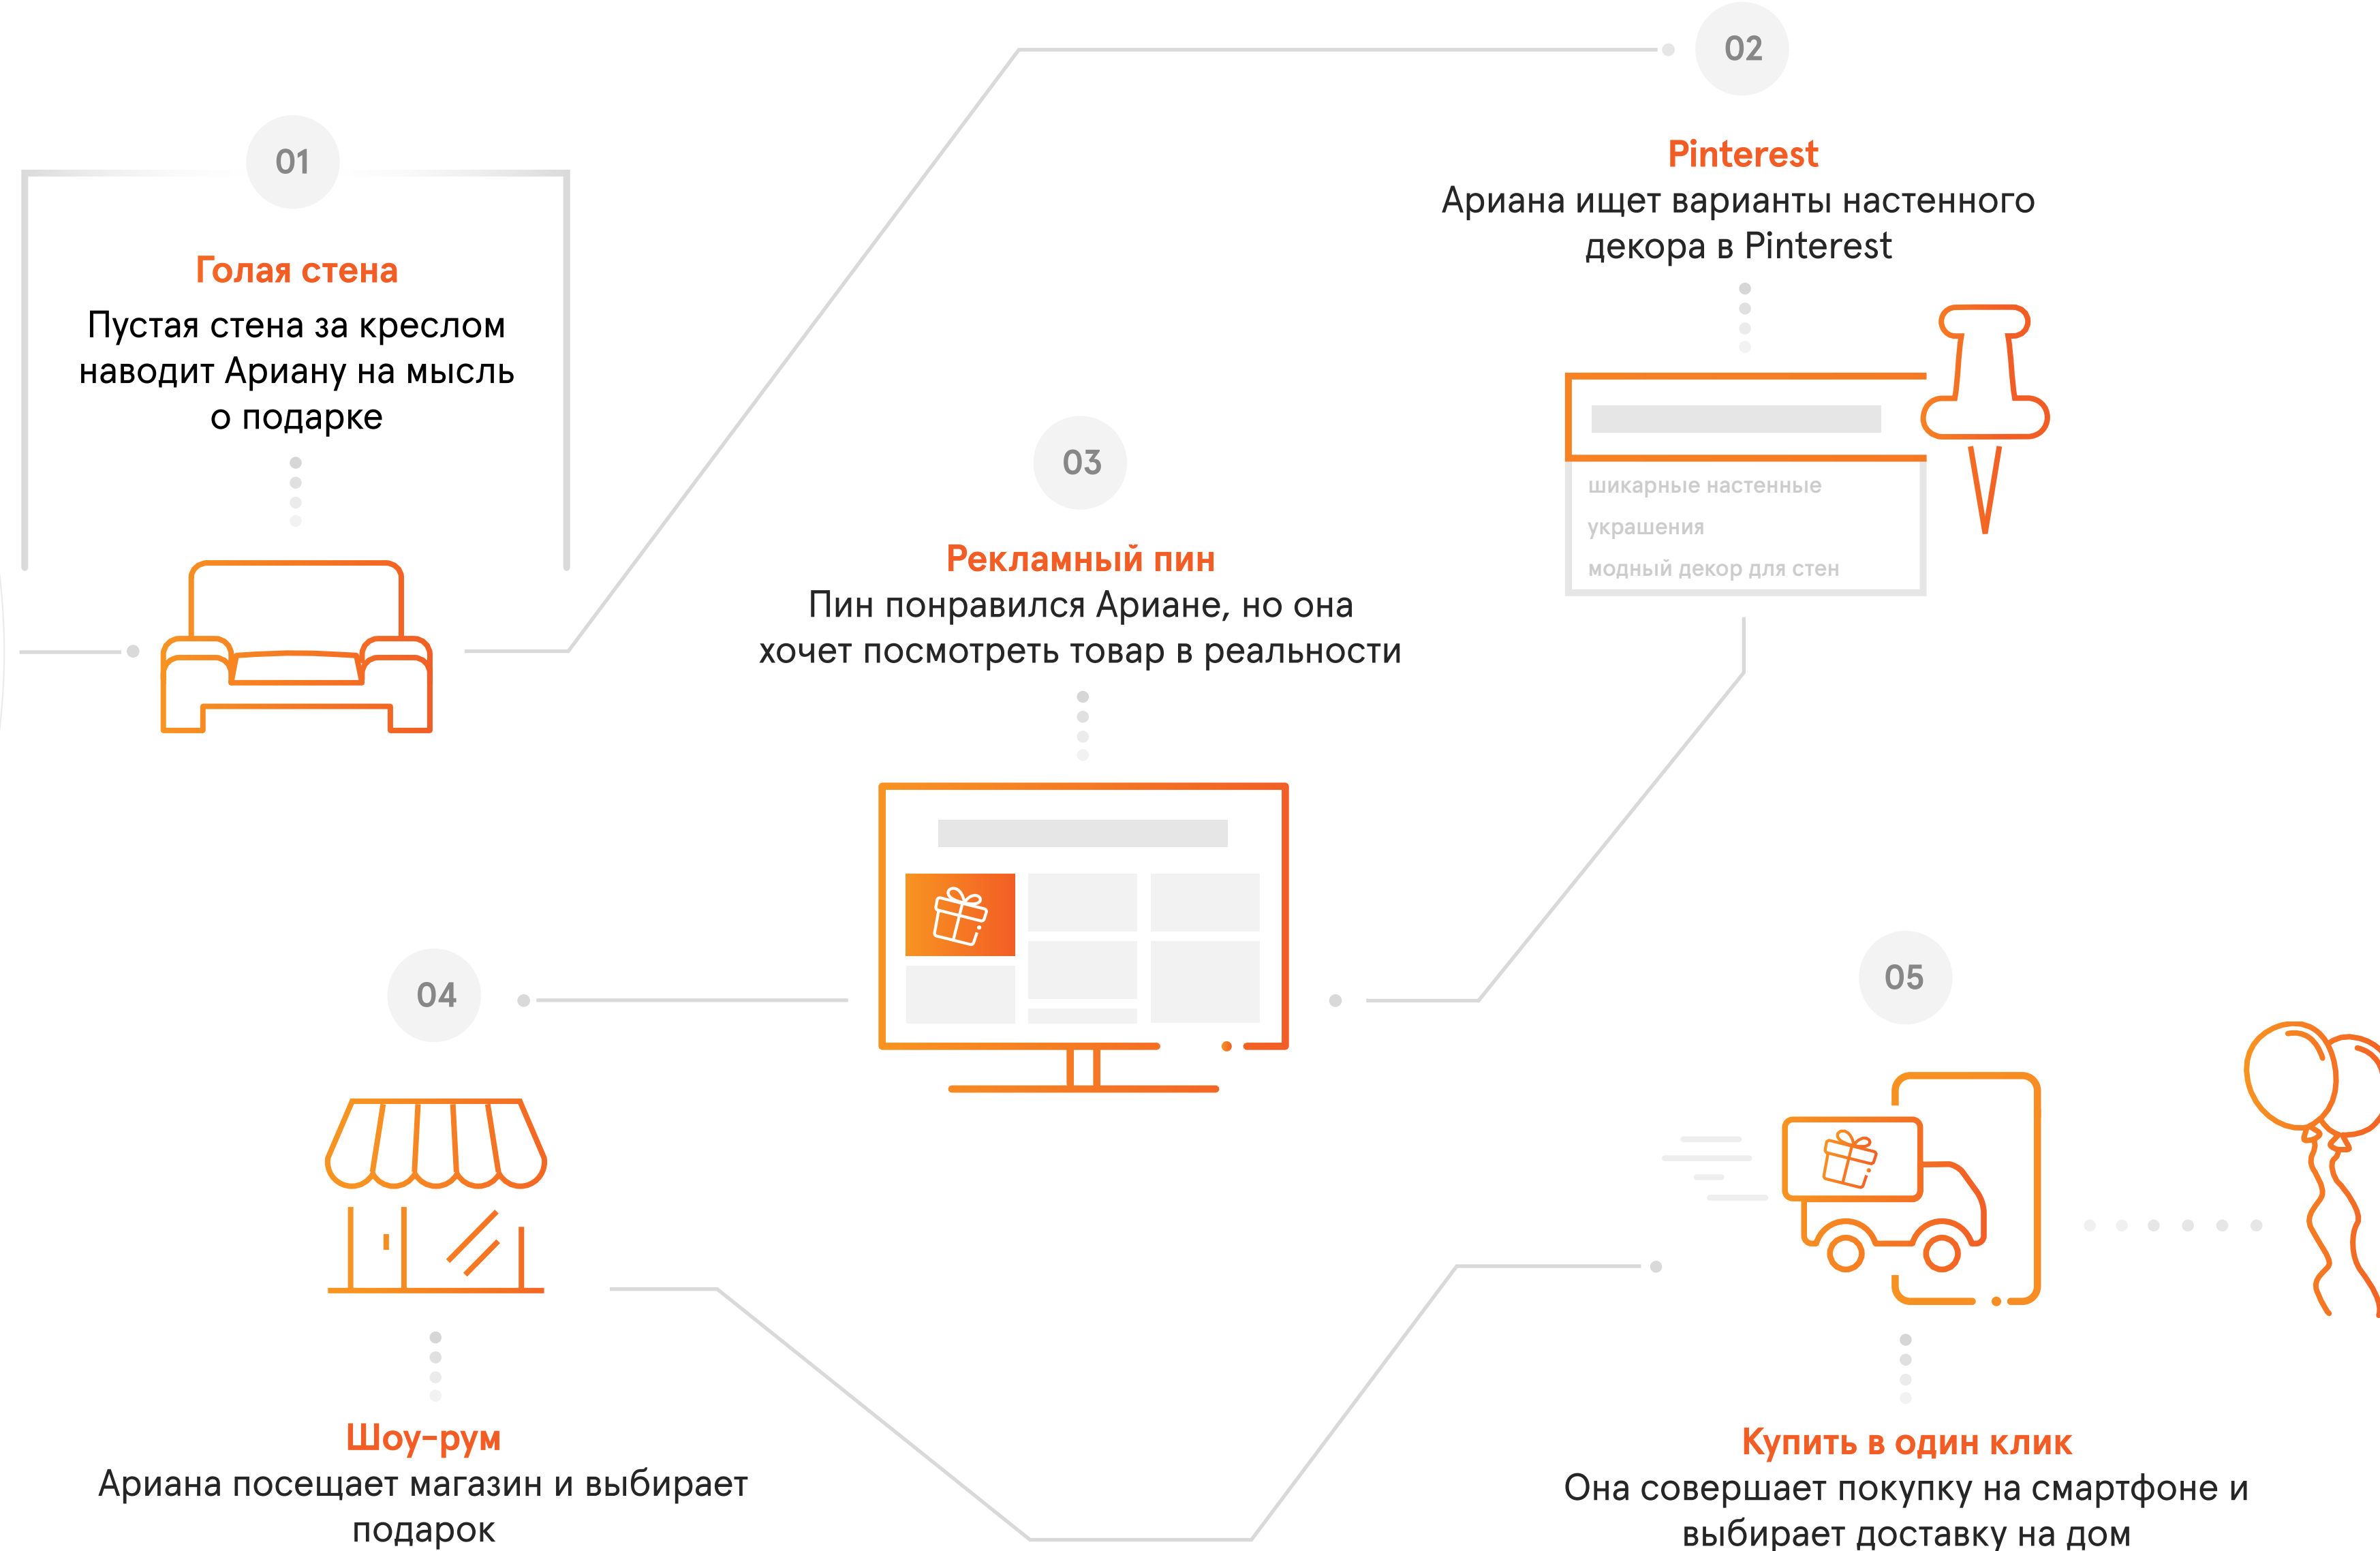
01

Голая стена
Пустая стена за креслом наводит Ариану на мысль о подарке

02

Pinterest
Ариана ищет варианты настенного декора в Pinterest

шикарные настенные украшения
модный декор для стен

03

Рекламный пин
Пин понравился Ариане, но она хочет посмотреть товар в реальности

04

Шоу-рум
Ариана посещает магазин и выбирает подарок

05

Купить в один клик
Она совершает покупку на смартфоне и выбирает доставку на дом